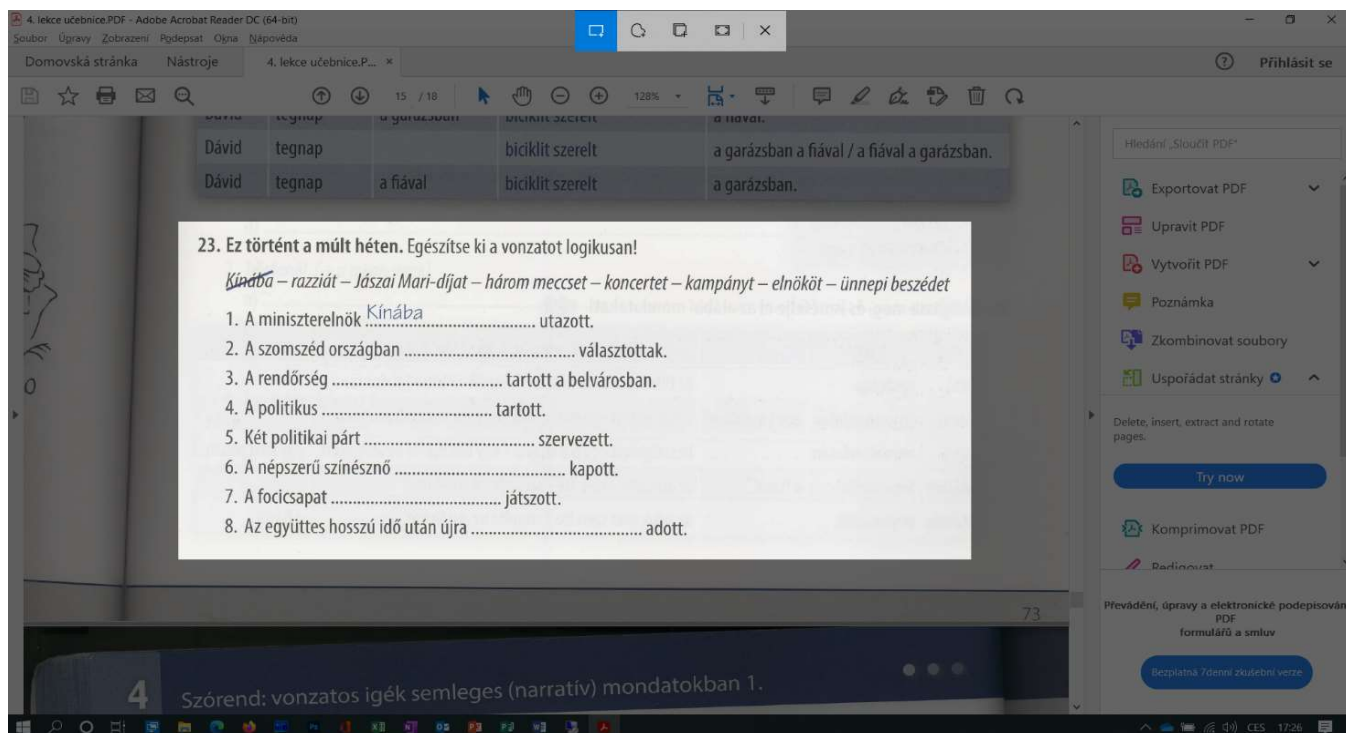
4. lekce učebnice.PDF - Adobe Acrobat Reader DC (64-bit)
Soubor Úpravy Zobrazení Podepsat Okna Nápověda

Domovská stránka Nástroje 4. lekce učebnice.P... ×

15 / 18 128%

Přihlásit se

| Dávid | tegnap | | biciklit szerelt | a garázsban a fiával / a fiával a garázsban. |
|---|---|---|---|---|
| Dávid | tegnap | a fiával | biciklit szerelt | a garázsban. |

23. Ez történt a múlt héten. Egészítse ki a vonzatot logikusan!

Kínába – razziát – Jászai Mari-díjat – három meccset – koncertet – kampányt – elnököt – ünnepi beszédet

1. A miniszterelnök Kínába utazott.
2. A szomszéd országban .................................... választottak.
3. A rendőrség .................................... tartott a belvárosban.
4. A politikus .................................... tartott.
5. Két politikai párt .................................... szervezett.
6. A népszerű színésznő .................................... kapott.
7. A focicsapat .................................... játszott.
8. Az együttes hosszú idő után újra .................................... adott.

73

4 Szórend: vonzatos igék semleges (narratív) mondatokban 1.

Hledání „Sloučit PDF"
Exportovat PDF
Upravit PDF
Vytvořit PDF
Poznámka
Zkombinovat soubory
Uspořádat stránky
Delete, insert, extract and rotate pages.
Try now
Komprimovat PDF
Redigovat
Převádění, úpravy a elektronické podepisování PDF formulářů a smluv
Bezplatná 7denní zkušební verze

CES 17:26